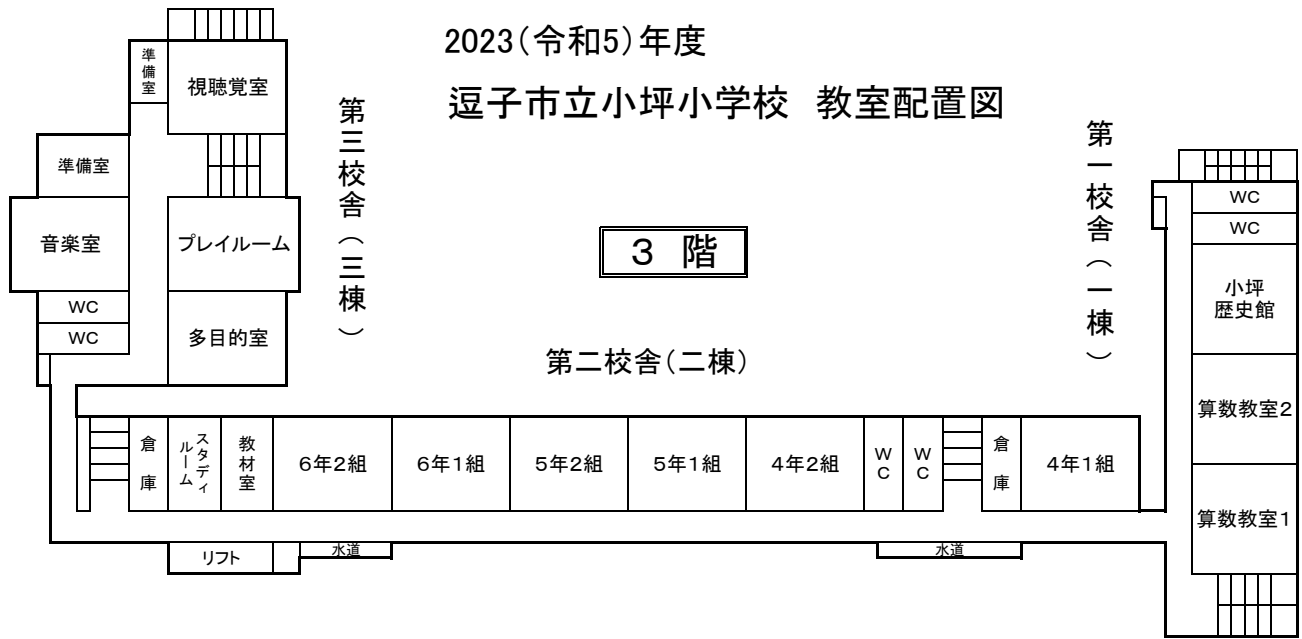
2023(令和5)年度

逗子市立小坪小学校　教室配置図

準備室

視聴覚室

準備室

音楽室

プレイルーム

WC

WC

多目的室

第三校舎（三棟）

3 階

第一校舎（一棟）

WC

WC

小坪歴史館

算数教室2

算数教室1

第二校舎(二棟)

倉庫

スタディルーム

教材室

6年2組

6年1組

5年2組

5年1組

4年2組

WC

WC

倉庫

4年1組

リフト

水道

水道